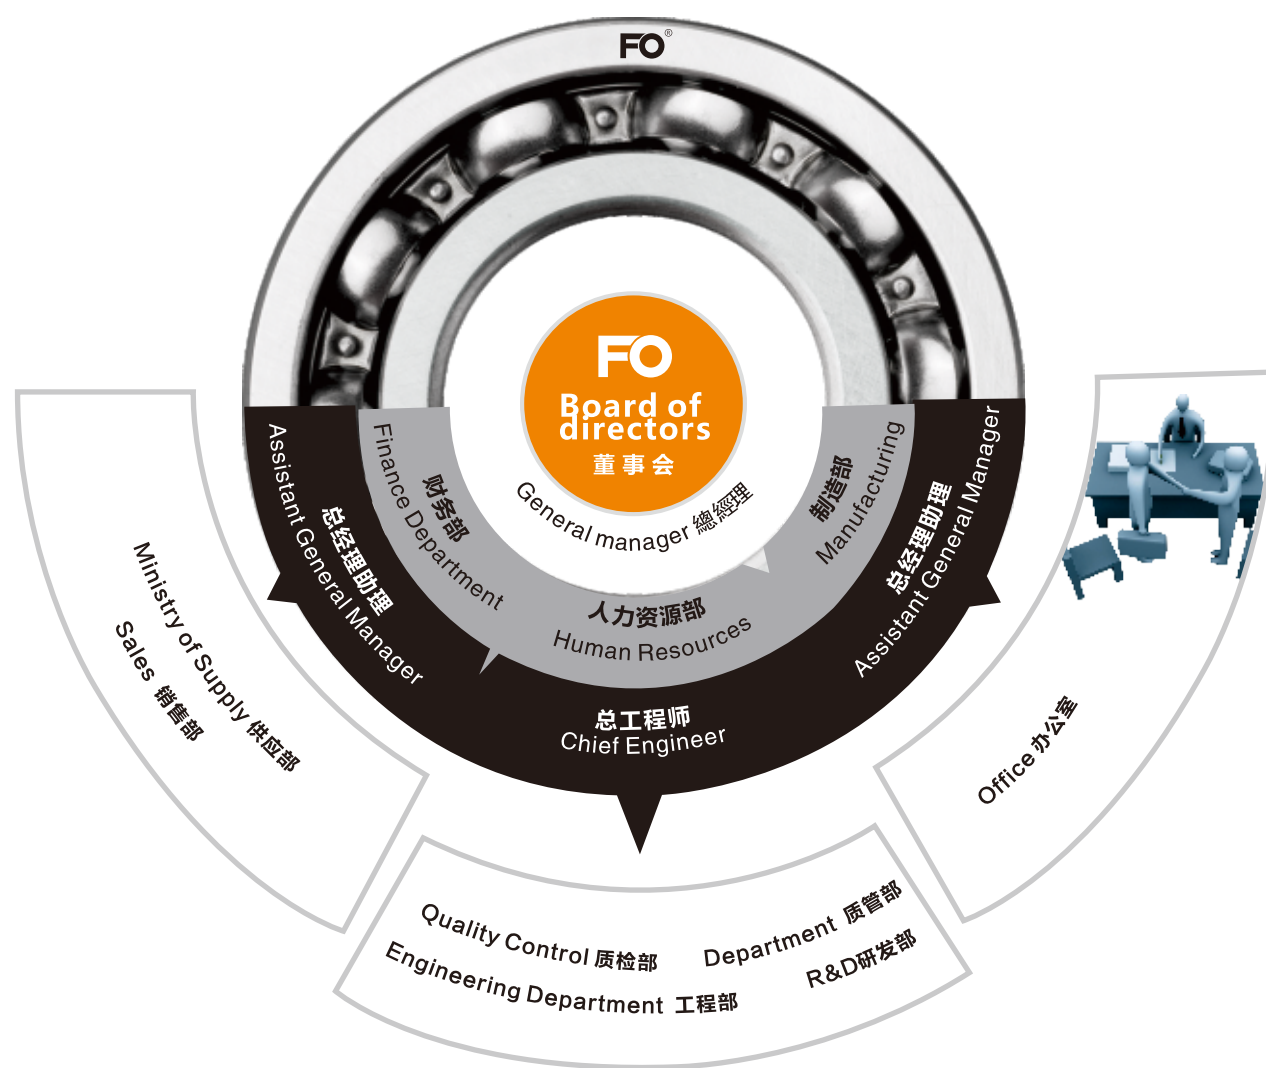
FO®

FO
Board of directors
董事会

General manager 總經理

财务部
Finance Department

制造部
Manufacturing

人力资源部
Human Resources

总经理助理
Assistant General Manager

总经理助理
Assistant General Manager

总工程师
Chief Engineer

Ministry of Supply 供应部
Sales 销售部

Office 办公室

Quality Control 质检部
Engineering Department 工程部
Department 质管部
R&D研发部